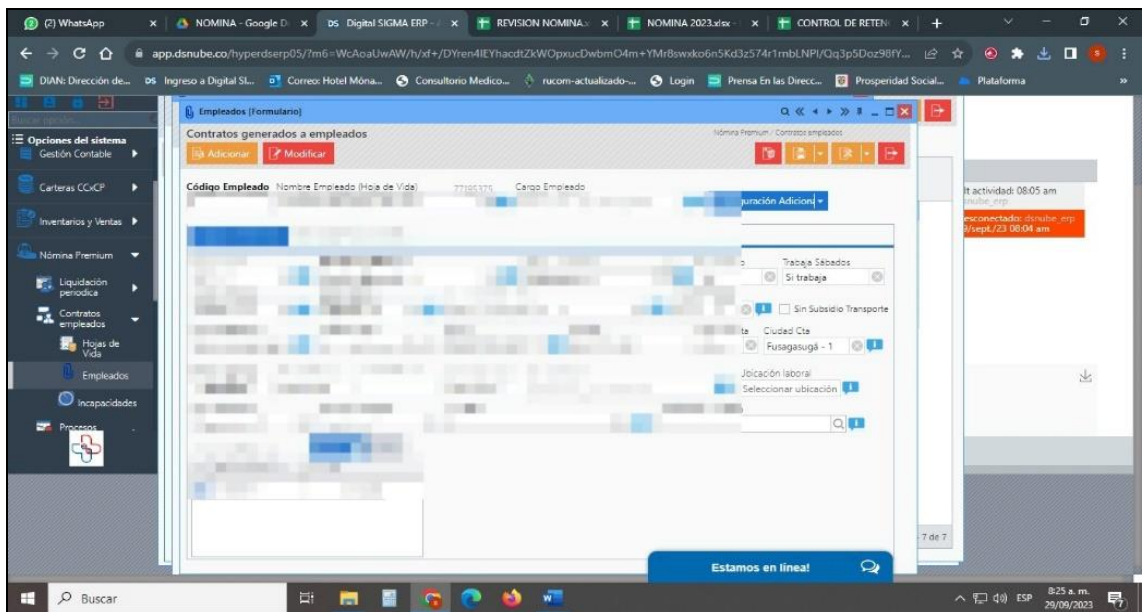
(2) WhatsApp | NOMINA - Google D | DS Digital SIGMA ERP | REVISION NOMINA | NOMINA 2023.xlsx | CONTROL DE RETEN

app.dsnube.co/hyperdserp05/?m6=WcAoaUwAW/h/xf+/DYren4lEYhacdtZkWOpxucDwbmO4m+YMr8swxko6n5Kd3z574r1mbLNPl/Qq3p5Doz98fY...

DIAN: Dirección de... | Ingreso a Digital SI... | Correo: Hotel Móna... | Consultorio Medico... | rucom-actualizado-... | Login | Prensa En las Direcc... | Prosperidad Social... | Plataforma

Opciones del sistema
Gestión Contable
Carteras CCxCP
Inventarios y Ventas
Nómina Premium
Liquidación periodica
Contratos empleados
Hojas de Vida
Empleados
Incapacidades
Procesos

Empleados [Formulario]

Contratos generados a empleados

Nómina Premium / Contratos empleados

Adicionar | Modificar

Código Empleado | Nombre Empleado (Hoja de Vida) | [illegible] | Cargo Empleado

uración Adicion

Trabaja Sábados
Si trabaja

Sin Subsidio Transporte

Ciudad Cta
Fusagasugá - 1

Ubicación laboral
Seleccionar ubicación

lt actividad: 08:05 am
esconectado: dsnube_erp
/sept./23 08:04 am

7 de 7

Estamos en línea!

Buscar

ESP 8:25 a. m. 29/09/2023